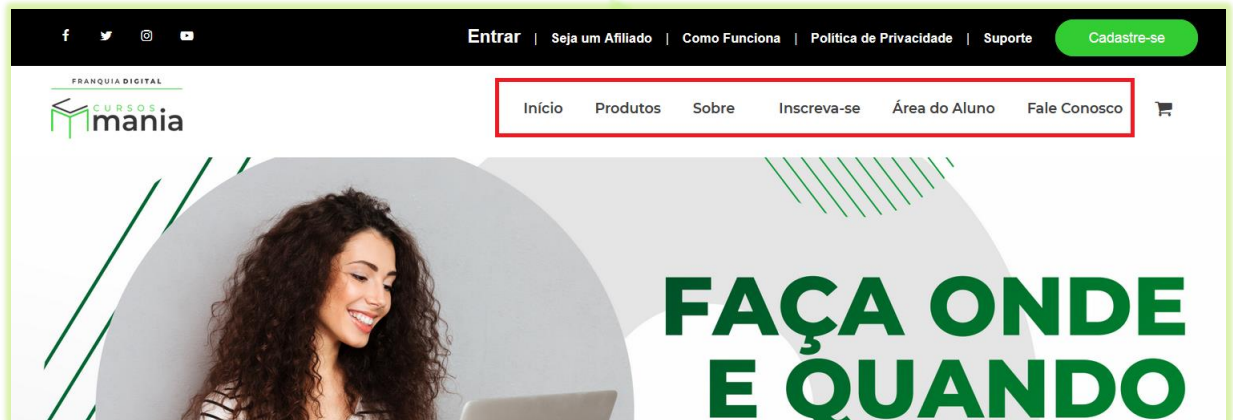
Entrar | Seja um Afiliado | Como Funciona | Politica de Privacidade | Suporte

Cadastre-se

FRANQUIA DIGITAL

CURSOS mania

Início Produtos Sobre Inscreva-se Área do Aluno Fale Conosco

FAÇA ONDE E QUANDO